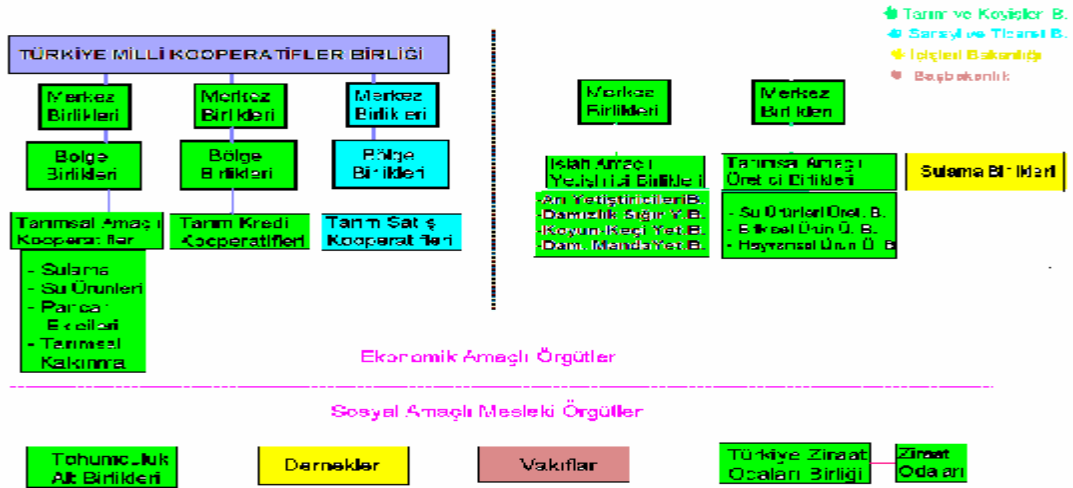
Tarım ve Köyişler B.
Sanayi ve Ticaret B.
İçişleri Bakanlığı
Başbakanlık

TÜRKİYE MİLLİ KOOPERATİFLER BİRLİĞİ

Merkez Birlikleri
Merkez Birlikleri
Merkez Birlikleri

Bölge Birlikleri
Bölge Birlikleri
Bölge Birlikleri

Tarımsal Amaçlı Kooperatifler
Tarım Kredi Kooperatifleri
Tarım Satış Kooperatifleri

- Sulama
- Su Ürünleri
- Pancar Ekicileri
- Tarımsal Kalkınma

Merkez Birlikleri
Merkez Birlikleri

Islah Amaçlı Yetiştiricileri Birlikleri
-Arı YetiştiricileriB.
-Damızlık Sığır Y.B.
-Koyun-Keçi Yet.B.
-Dam. Manda Yet.B.

Tarımsal Amaçlı Üretici Birlikleri
- Su Ürünleri Üret. B.
- Bitkisel Ürün Ü. B.
- Hayvansal Ürün Ü. B

Sulama Birlikleri

Ekonomik Amaçlı Örgütler

Sosyal Amaçlı Mesleki Örgütler

Tohumculuk Alt Birlikleri
Dernekler
Vakıflar
Türkiye Ziraat Odaları Birliği
Ziraat Odaları